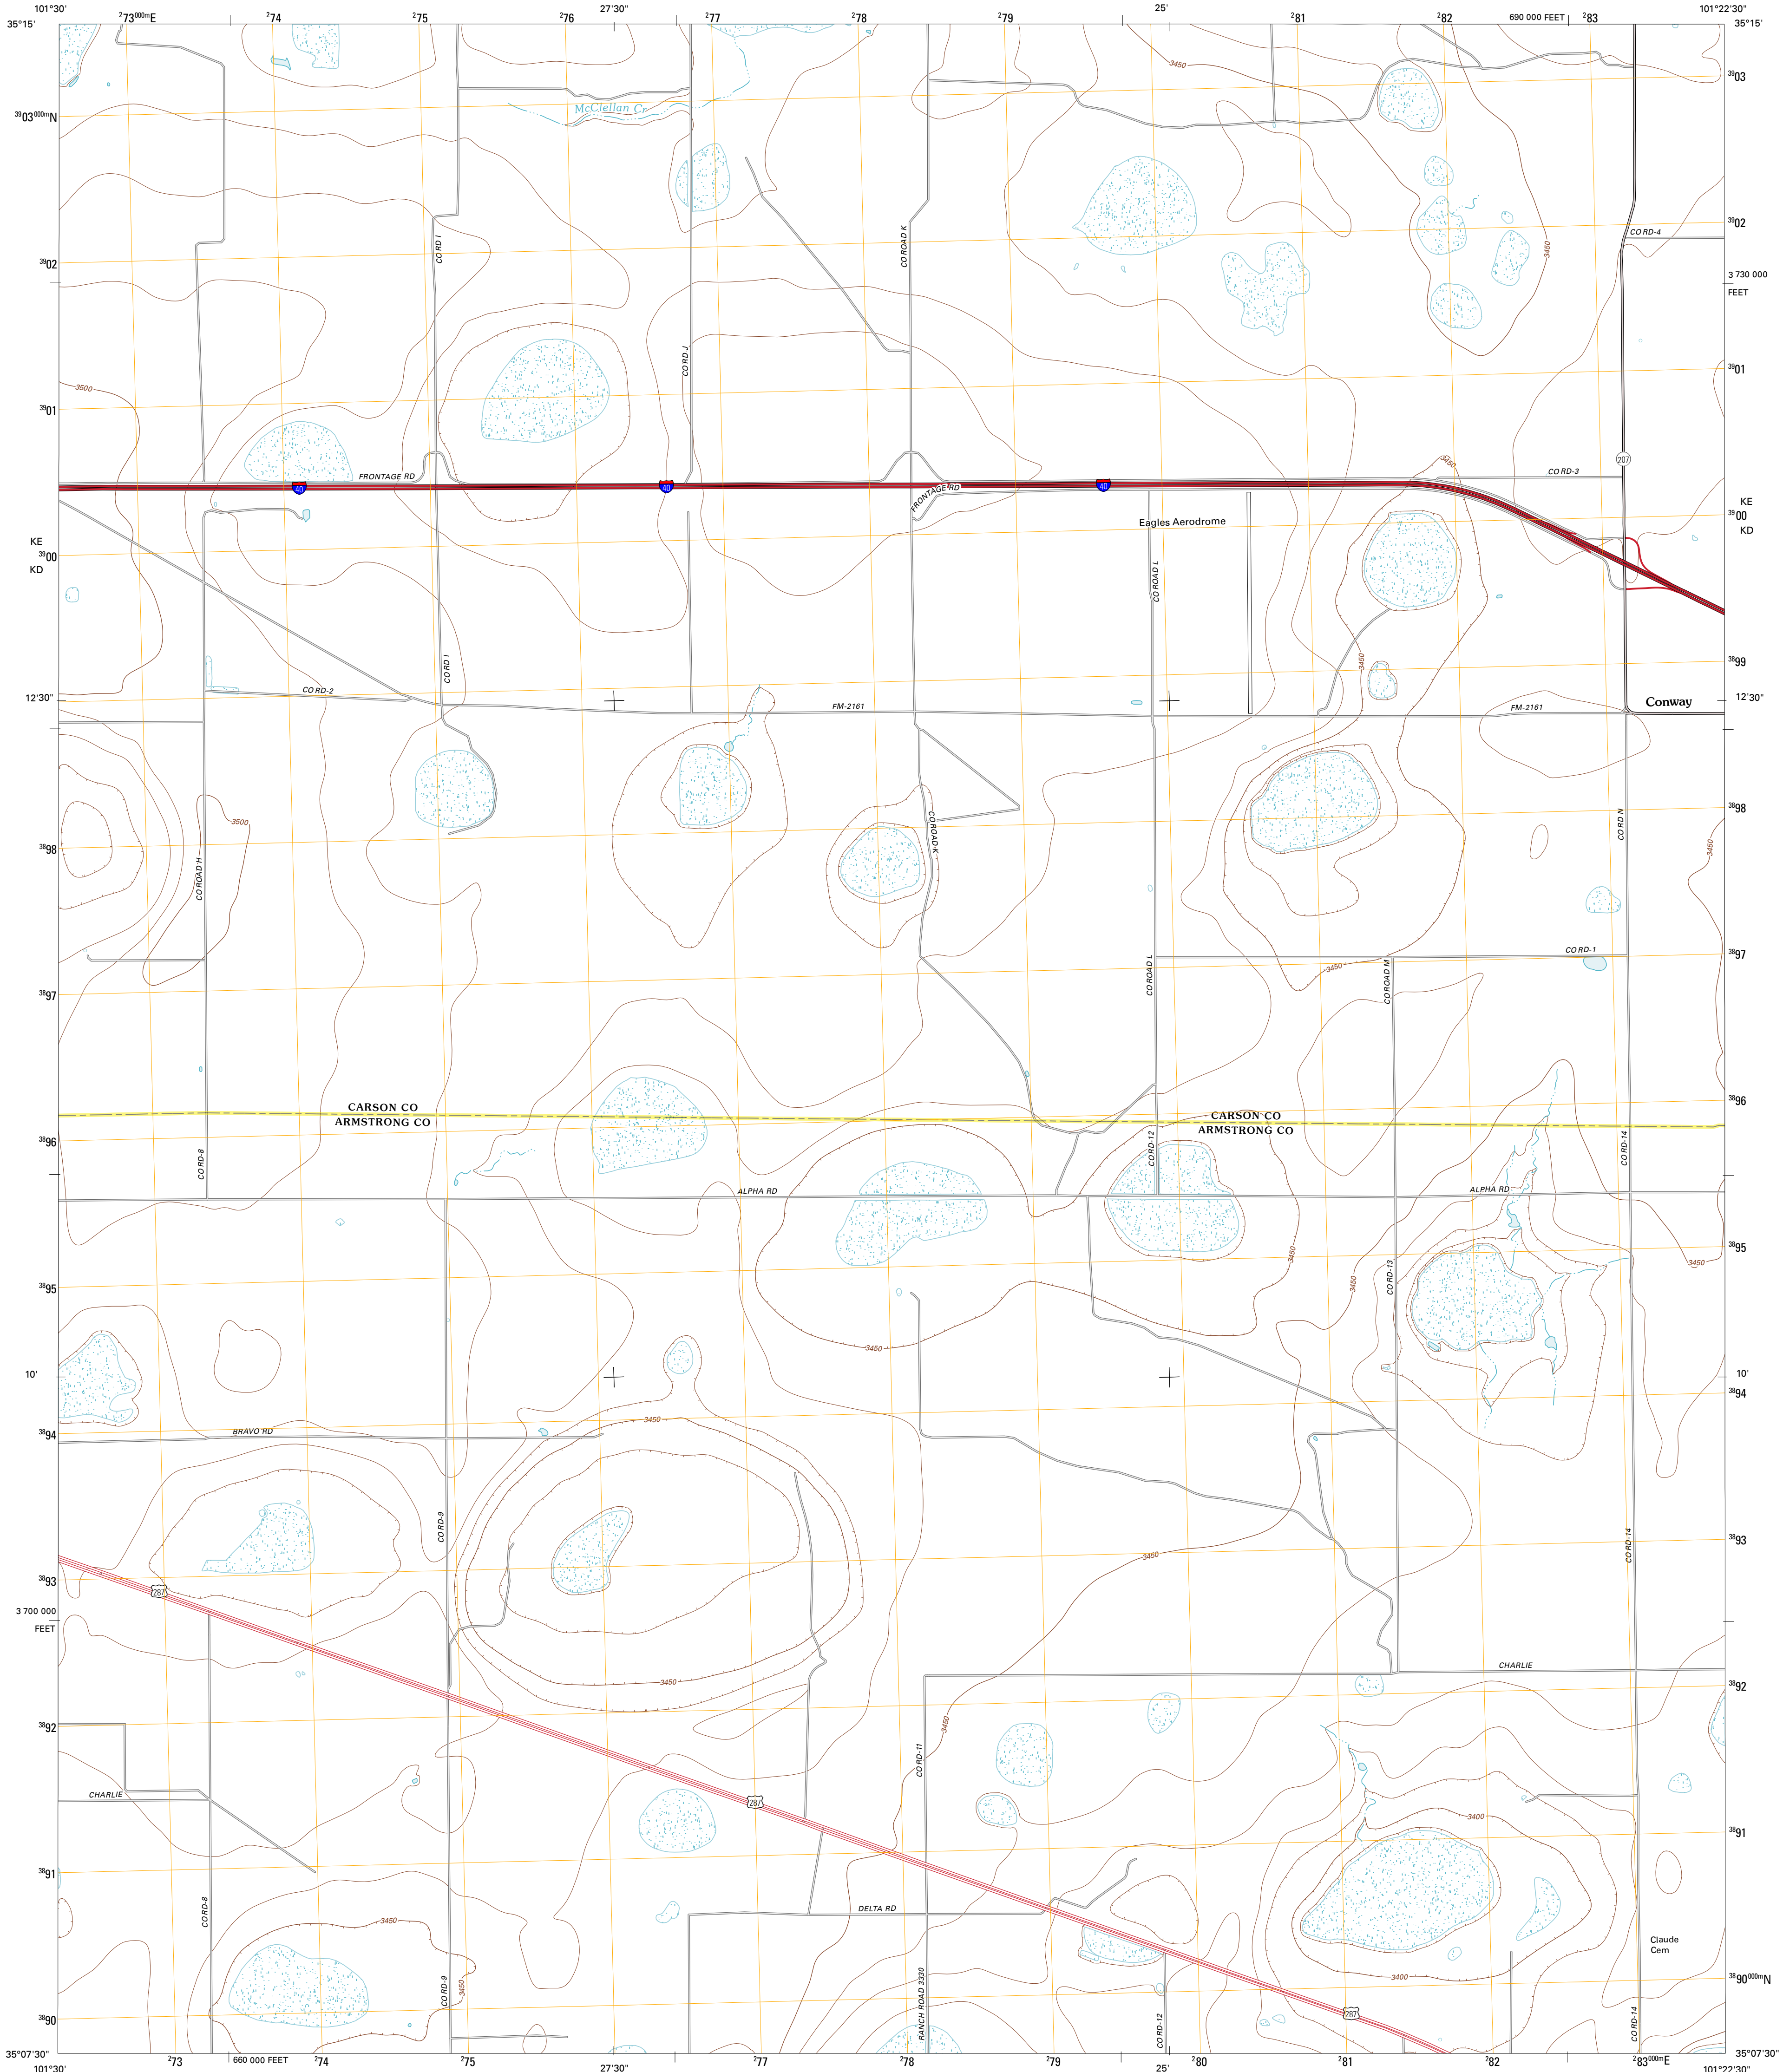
101°30' $^{2}73^{000m}$E $^{2}74$ $^{2}75$ $^{2}76$ 27'30" $^{2}77$ $^{2}78$ $^{2}79$ 25' $^{2}81$ $^{2}82$ 690 000 FEET $^{2}83$ 101°22'30"
35°15' 35°15'

$^{39}03^{000m}$N $^{39}03$
McClellan Cr
3450
$^{39}02$ $^{39}02$
CO RD I
CO ROAD K
CO RD-4
3450
3 730 000 FEET
CO RD J
$^{39}01$ $^{39}01$
3500
FRONTAGE RD
40 40 40
FRONTAGE RD
3450
CO RD-3
207
KE $^{39}00$ KD
Eagles Aerodrome
KE $^{39}00$ KD
CO ROAD L
CO RD I
CO RD-2
3450
$^{38}99$
12'30" FM-2161 FM-2161 Conway 12'30"
$^{38}98$ $^{38}98$
3500
CO ROAD K
CO ROAD H
CO RD N
3450
CO RD-1
3450
CO ROAD L
CO ROAD M
$^{38}97$ $^{38}97$
CARSON CO
ARMSTRONG CO
CARSON CO
ARMSTRONG CO
$^{38}96$ $^{38}96$
CO RD-8
CO RD-12
CO RD-14
ALPHA RD ALPHA RD
3450
$^{38}95$ $^{38}95$
3450 3450 3450
CO RD-13
10' 10'
$^{38}94$ $^{38}94$
BRAVO RD
3450
3450
CO RD-9
$^{38}93$ $^{38}93$
CO RD-14
287
3 700 000 FEET
3450
CHARLIE
$^{38}92$ $^{38}92$
3450
CO RD-11
CHARLIE
287
3400
$^{38}91$ $^{38}91$
DELTA RD
3450
CO RD-8
Claude Cem
3400
RANCH ROAD 3330
CO RD-9
3450
$^{38}90^{000m}$N
$^{38}90$
CO RD-12
287
CO RD-14
35°07'30" 35°07'30"
101°30' $^{2}73$ 660 000 FEET $^{2}74$ $^{2}75$ 27'30" $^{2}77$ $^{2}78$ $^{2}79$ 25' $^{2}80$ $^{2}81$ $^{2}82$ $^{2}83^{000m}$E 101°22'30"